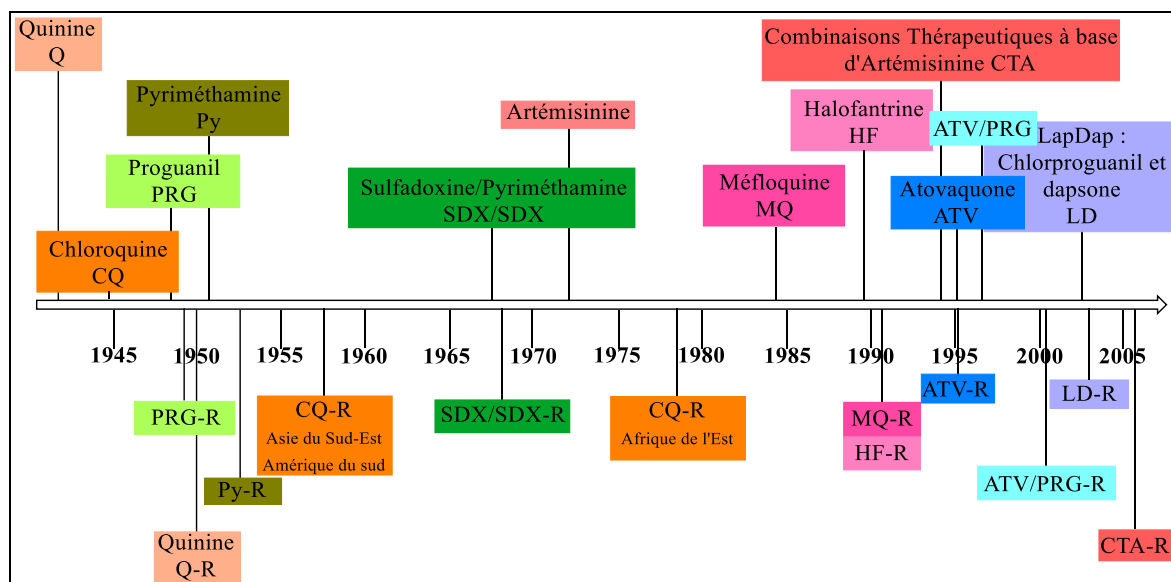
Quinine
Q

Pyriméthamine
Py

Proguanil
PRG

Chloroquine
CQ

Sulfadoxine/Pyriméthamine
SDX/SDX

Artémisinine

Combinaisons Thérapeutiques à base d'Artémisinine CTA

Halofantrine
HF

Méfloquine
MQ

ATV/PRG

Atovaquone
ATV

LapDap : Chlorproguanil et dapsone
LD

1945 1950 1955 1960 1965 1970 1975 1980 1985 1990 1995 2000 2005

PRG-R

Py-R

Quinine
Q-R

CQ-R
Asie du Sud-Est
Amérique du sud

SDX/SDX-R

CQ-R
Afrique de l'Est

MQ-R

HF-R

ATV-R

LD-R

ATV/PRG-R

CTA-R